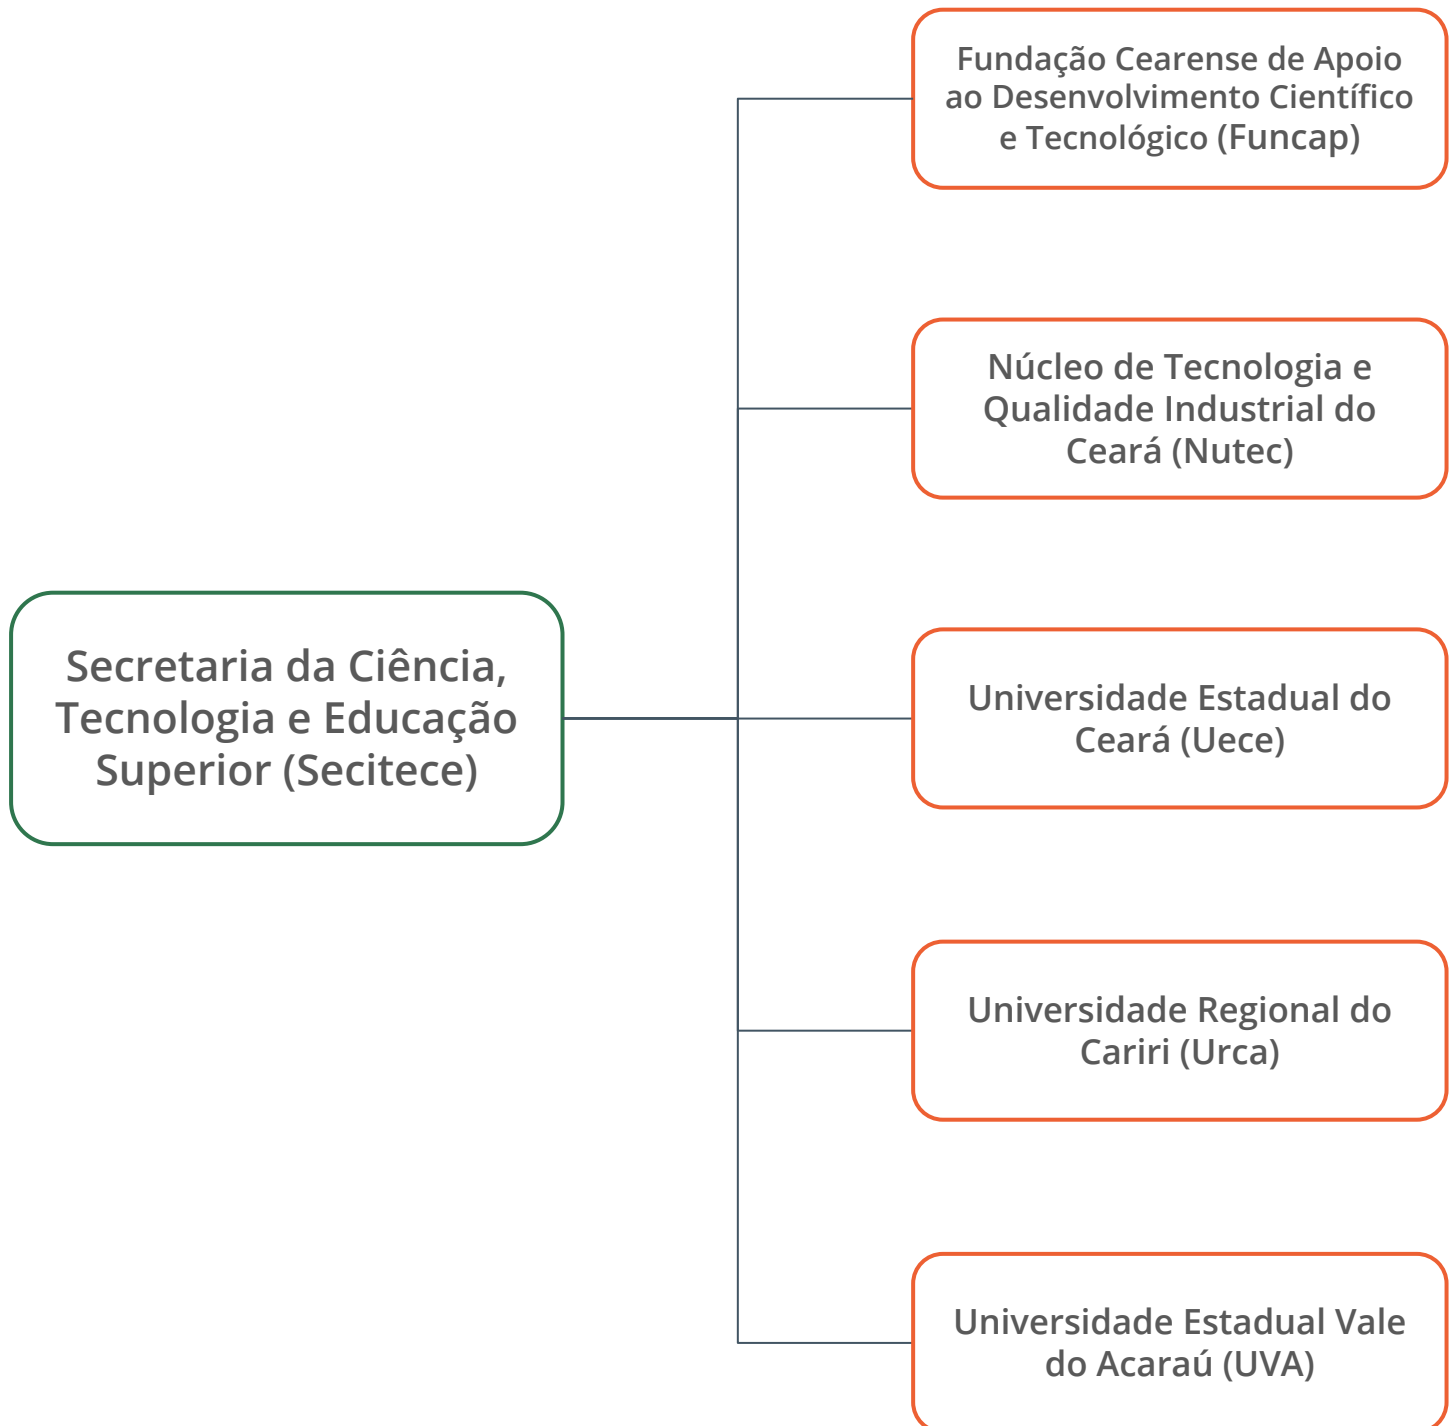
Secretaria da Ciência, Tecnologia e Educação Superior (Secitece)

Fundação Cearense de Apoio ao Desenvolvimento Científico e Tecnológico (Funcap)

Núcleo de Tecnologia e Qualidade Industrial do Ceará (Nutec)

Universidade Estadual do Ceará (Uece)

Universidade Regional do Cariri (Urca)

Universidade Estadual Vale do Acaraú (UVA)